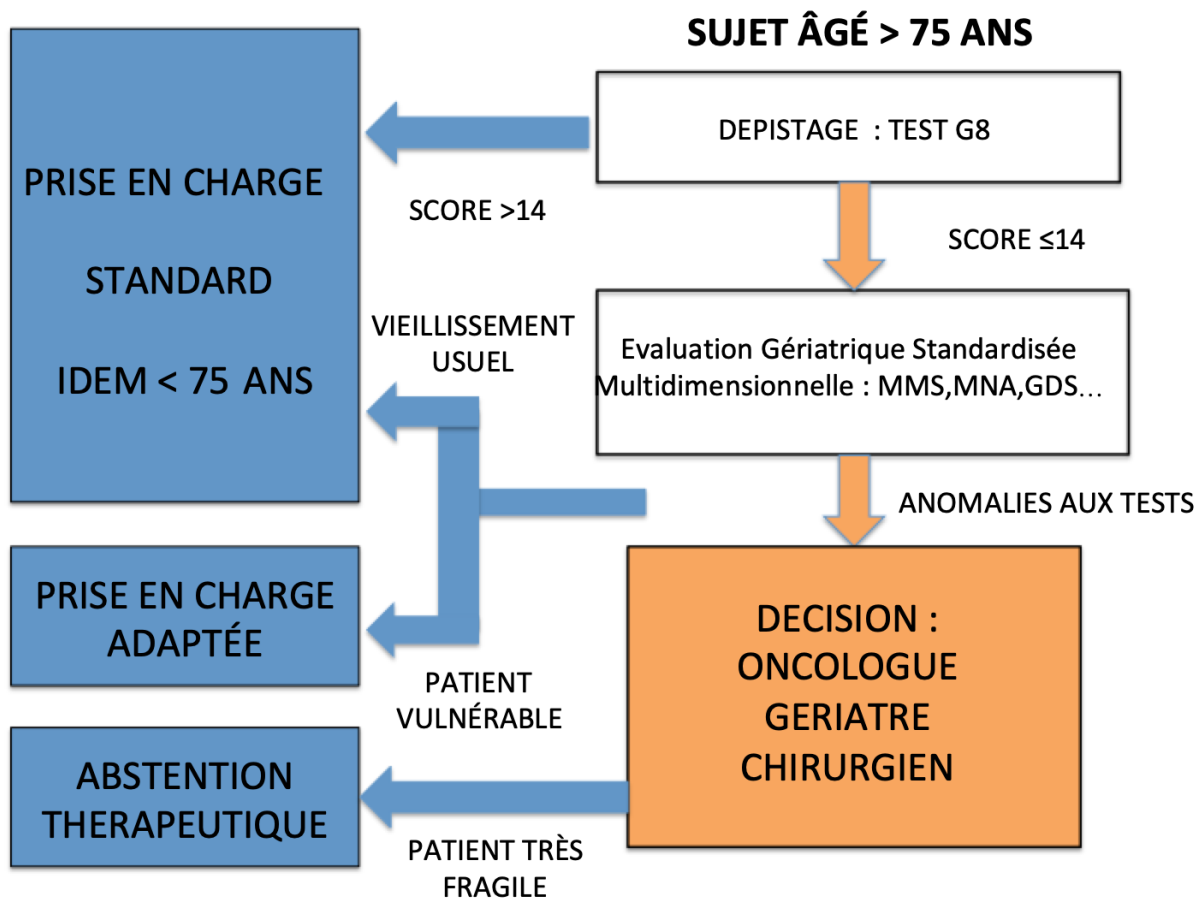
SUJET ÂGÉ > 75 ANS

DEPISTAGE : TEST G8

SCORE >14

SCORE ≤14

PRISE EN CHARGE

STANDARD

IDEM < 75 ANS

VIEILLISSEMENT USUEL

Evaluation Gériatrique Standardisée Multidimensionnelle : MMS,MNA,GDS…

ANOMALIES AUX TESTS

PRISE EN CHARGE ADAPTÉE

PATIENT VULNÉRABLE

DECISION : ONCOLOGUE GERIATRE CHIRURGIEN

ABSTENTION THERAPEUTIQUE

PATIENT TRÈS FRAGILE